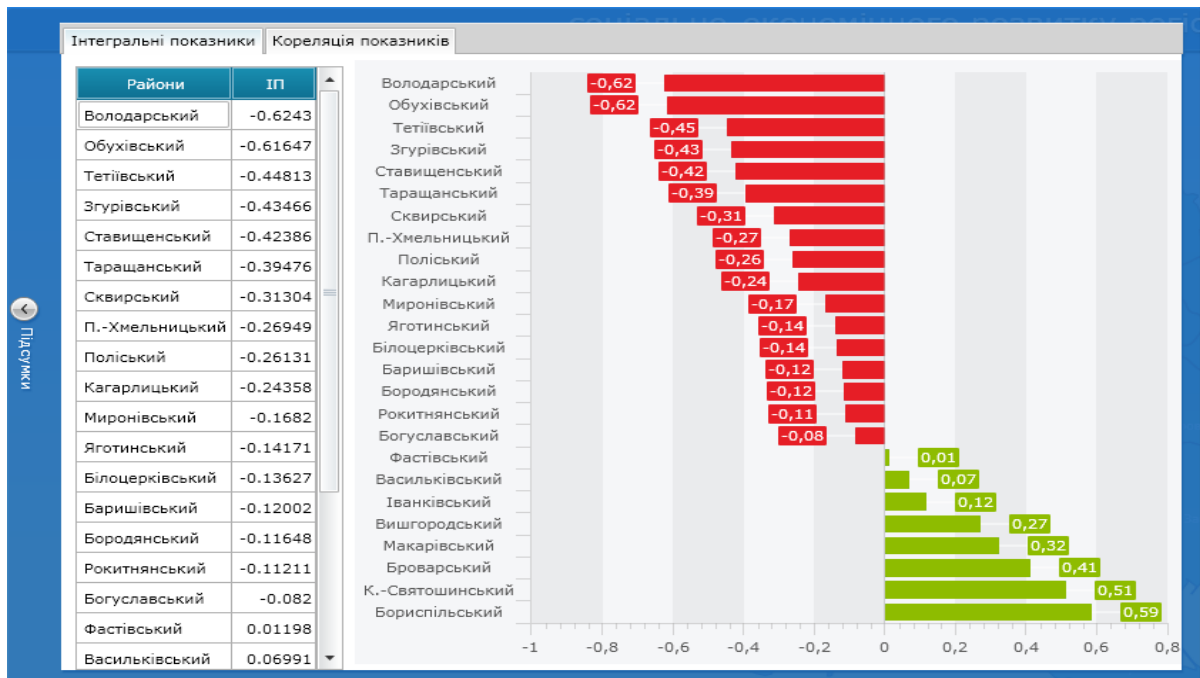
Інтегральні показники | Кореляція показників

Підсумки

| Райони | ІП |
|---|---|
| Володарський | -0.6243 |
| Обухівський | -0.61647 |
| Тетіївський | -0.44813 |
| Згурівський | -0.43466 |
| Ставищенський | -0.42386 |
| Таращанський | -0.39476 |
| Сквирський | -0.31304 |
| П.-Хмельницький | -0.26949 |
| Поліський | -0.26131 |
| Кагарлицький | -0.24358 |
| Миронівський | -0.1682 |
| Яготинський | -0.14171 |
| Білоцерківський | -0.13627 |
| Баришівський | -0.12002 |
| Бородянський | -0.11648 |
| Рокитнянський | -0.11211 |
| Богуславський | -0.082 |
| Фастівський | 0.01198 |
| Васильківський | 0.06991 |

Володарський -0,62
Обухівський -0,62
Тетіївський -0,45
Згурівський -0,43
Ставищенський -0,42
Таращанський -0,39
Сквирський -0,31
П.-Хмельницький -0,27
Поліський -0,26
Кагарлицький -0,24
Миронівський -0,17
Яготинський -0,14
Білоцерківський -0,14
Баришівський -0,12
Бородянський -0,12
Рокитнянський -0,11
Богуславський -0,08
Фастівський 0,01
Васильківський 0,07
Іванківський 0,12
Вишгородський 0,27
Макарівський 0,32
Броварський 0,41
К.-Святошинський 0,51
Бориспільський 0,59

-1 -0,8 -0,6 -0,4 -0,2 0 0,2 0,4 0,6 0,8